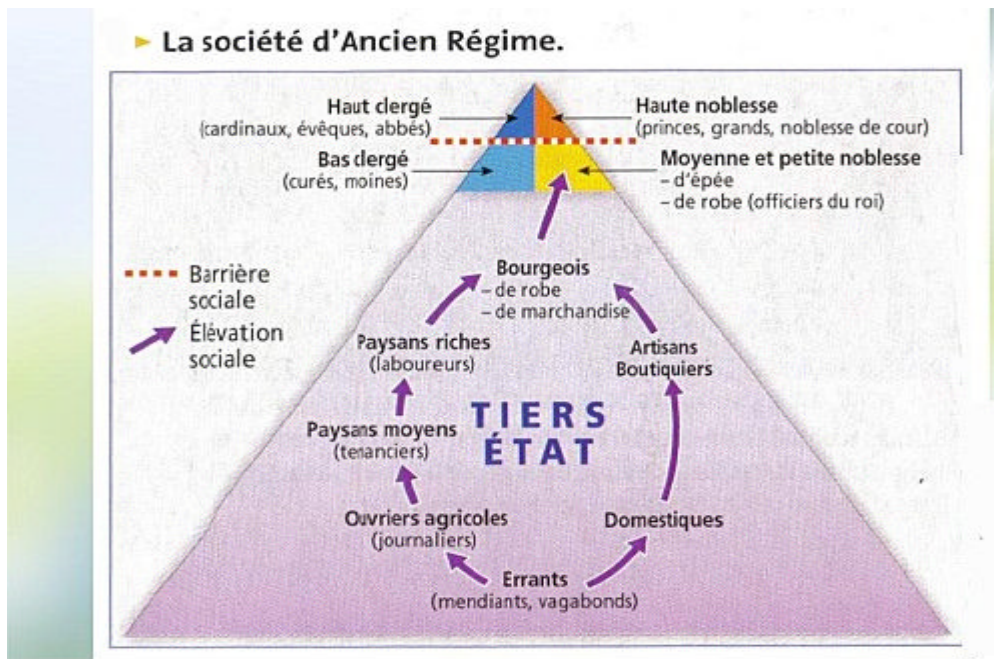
La société d'Ancien Régime.

Haut clergé
(cardinaux, évêques, abbés)

Haute noblesse
(princes, grands, noblesse de cour)

Bas clergé
(curés, moines)

Moyenne et petite noblesse
– d'épée
– de robe (officiers du roi)

Barrière sociale

Élévation sociale

Bourgeois
– de robe
– de marchandise

Paysans riches
(laboureurs)

Artisans
Boutiquiers

TIERS ÉTAT

Paysans moyens
(tenanciers)

Ouvriers agricoles
(journaliers)

Domestiques

Errants
(mendiants, vagabonds)